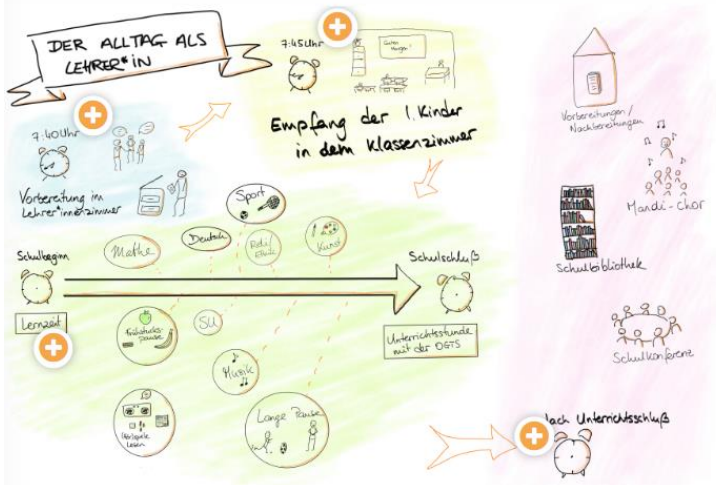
DER ALLTAG ALS LEHRER*IN

7:45Uhr

Guten Morgen!

Empfang der 1. Kinder in dem Klassenzimmer

7:40Uhr

Vorbereitung im Lehrer*innenzimmer

Sport

Schulbeginn

Mathe

Deutsch

Reli/Ethik

Kunst

Schulschluss

Lernzeit

Frühstückspause

SU

Unterrichtsstunde mit der OGTS

Musik

Lange Pause

Hörspiele Lesen

Vorbereitungen / Nachbereitungen

Mandi-Chor

Schulbibliothek

Schulkonferenz

Nach Unterrichtsschluß